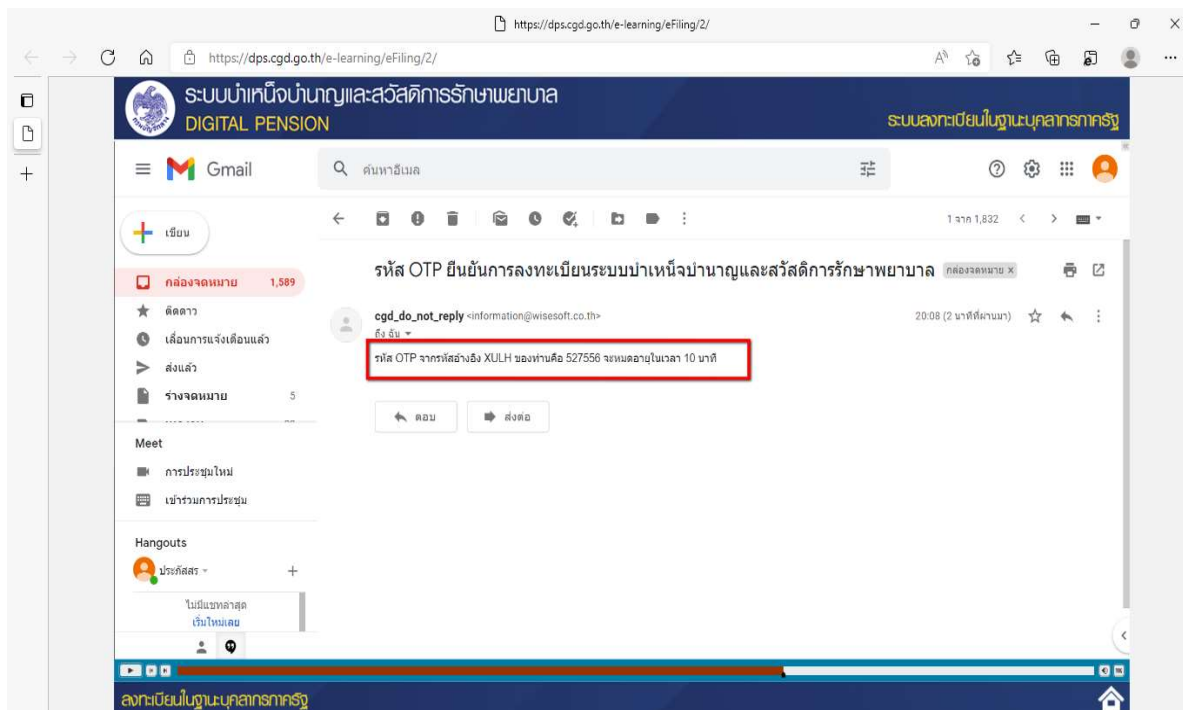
https://dps.cgd.go.th/e-learning/eFiling/2/

https://dps.cgd.go.th/e-learning/eFiling/2/

ระบบบำเหน็จบำนาญและสวัสดิการรักษาพยาบาล
DIGITAL PENSION

ระบบลงทะเบียนในฐานะบุคลากรภาครัฐ

Gmail

ค้นหาอีเมล

เขียน

กล่องจดหมาย 1,589
ติดดาว
เลื่อนการแจ้งเตือนแล้ว
ส่งแล้ว
ร่างจดหมาย 5

Meet
การประชุมใหม่
เข้าร่วมการประชุม

Hangouts
ประภัสสร
ไม่มีแชทล่าสุด
เริ่มใหม่เลย

1 จาก 1,832

รหัส OTP ยืนยันการลงทะเบียนระบบบำเหน็จบำนาญและสวัสดิการรักษาพยาบาล กล่องจดหมาย ×

cgd_do_not_reply <information@wisesoft.co.th>
ถึง ฉัน
20:08 (2 นาทีที่ผ่านมา)

รหัส OTP จากรหัสอ้างอิง XULH ของท่านคือ 527556 จะหมดอายุในเวลา 10 นาที

ตอบ
ส่งต่อ

ลงทะเบียนในฐานะบุคลากรภาครัฐ